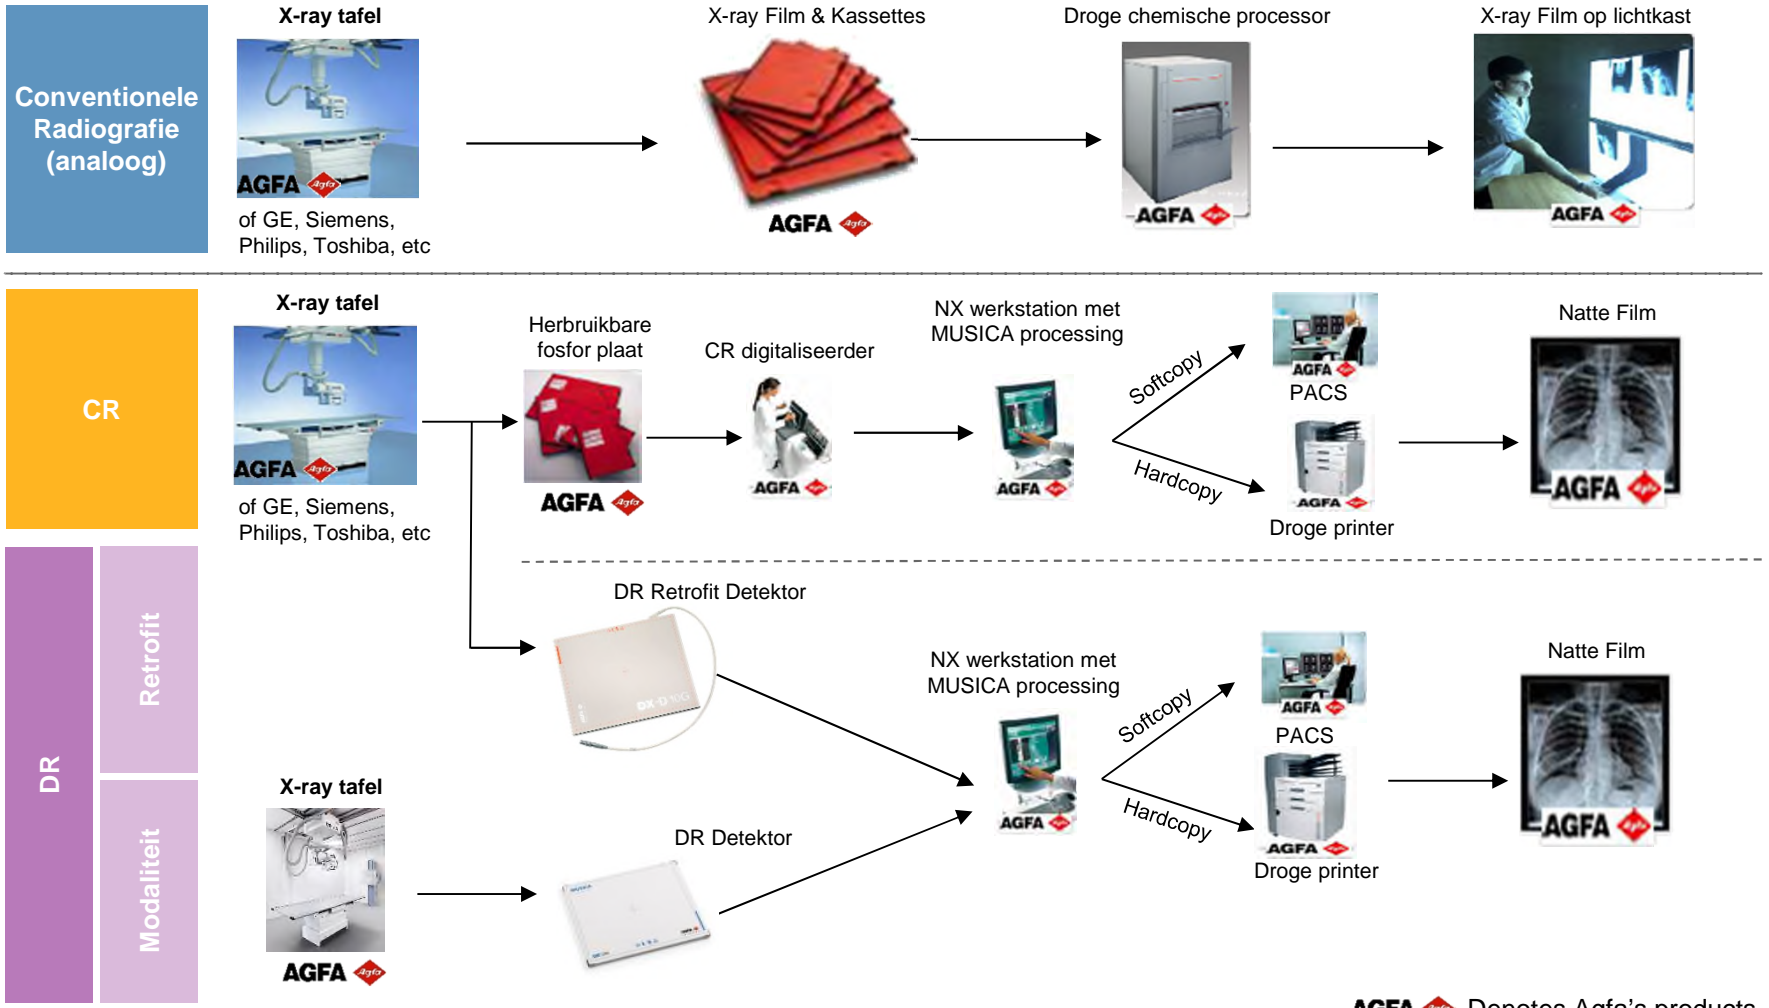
Conventionele Radiografie (analoog)

X-ray tafel

AGFA

of GE, Siemens, Philips, Toshiba, etc

X-ray Film & Kassettes

AGFA

Droge chemische processor

AGFA

X-ray Film op lichtkast

AGFA

CR

X-ray tafel

AGFA

of GE, Siemens, Philips, Toshiba, etc

Herbruikbare fosfor plaat

AGFA

CR digitaliseerder

AGFA

NX werkstation met MUSICA processing

AGFA

Softcopy

Hardcopy

AGFA

PACS

AGFA

Droge printer

Natte Film

AGFA

DR

Retrofit

Modaliteit

DR Retrofit Detektor

NX werkstation met MUSICA processing

AGFA

Softcopy

Hardcopy

AGFA

PACS

AGFA

Droge printer

Natte Film

AGFA

X-ray tafel

AGFA

DR Detektor

AGFA Denotes Agfa's products